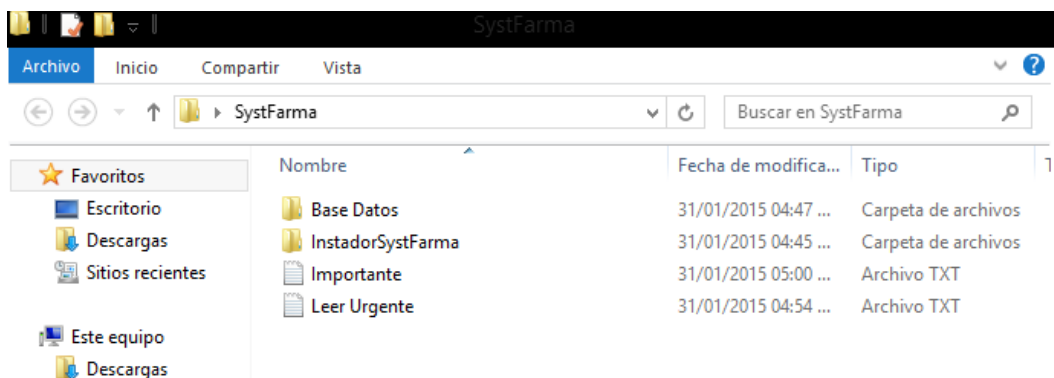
SystFarma

Archivo Inicio Compartir Vista

SystFarma

Buscar en SystFarma

Favoritos
Escritorio
Descargas
Sitios recientes

Este equipo
Descargas

| Nombre | Fecha de modifica... | Tipo |
|---|---|---|
| Base Datos | 31/01/2015 04:47 ... | Carpeta de archivos |
| InstadorSystFarma | 31/01/2015 04:45 ... | Carpeta de archivos |
| Importante | 31/01/2015 05:00 ... | Archivo TXT |
| Leer Urgente | 31/01/2015 04:54 ... | Archivo TXT |